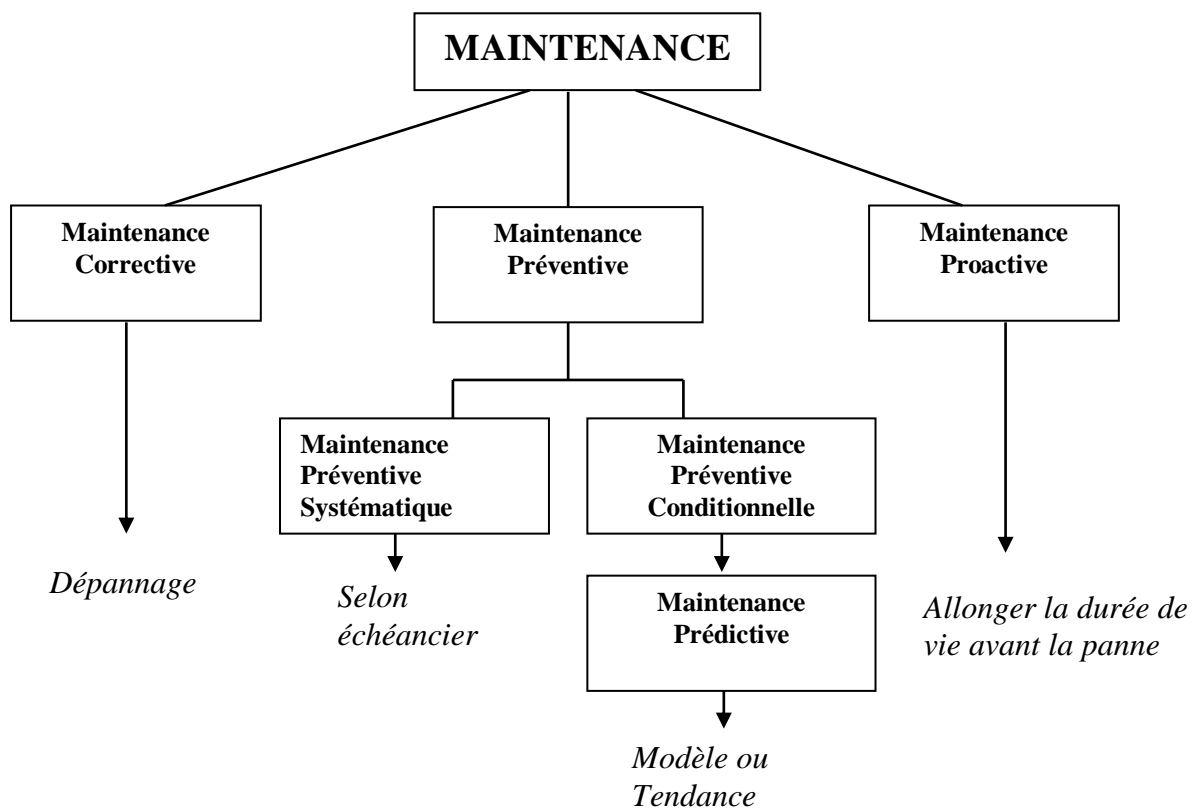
MAINTENANCE

Maintenance Corrective

Maintenance Préventive

Maintenance Proactive

Maintenance Préventive Systématique

Maintenance Préventive Conditionnelle

Dépannage

Selon échéancier

Maintenance Prédictive

Allonger la durée de vie avant la panne

Modèle ou Tendance